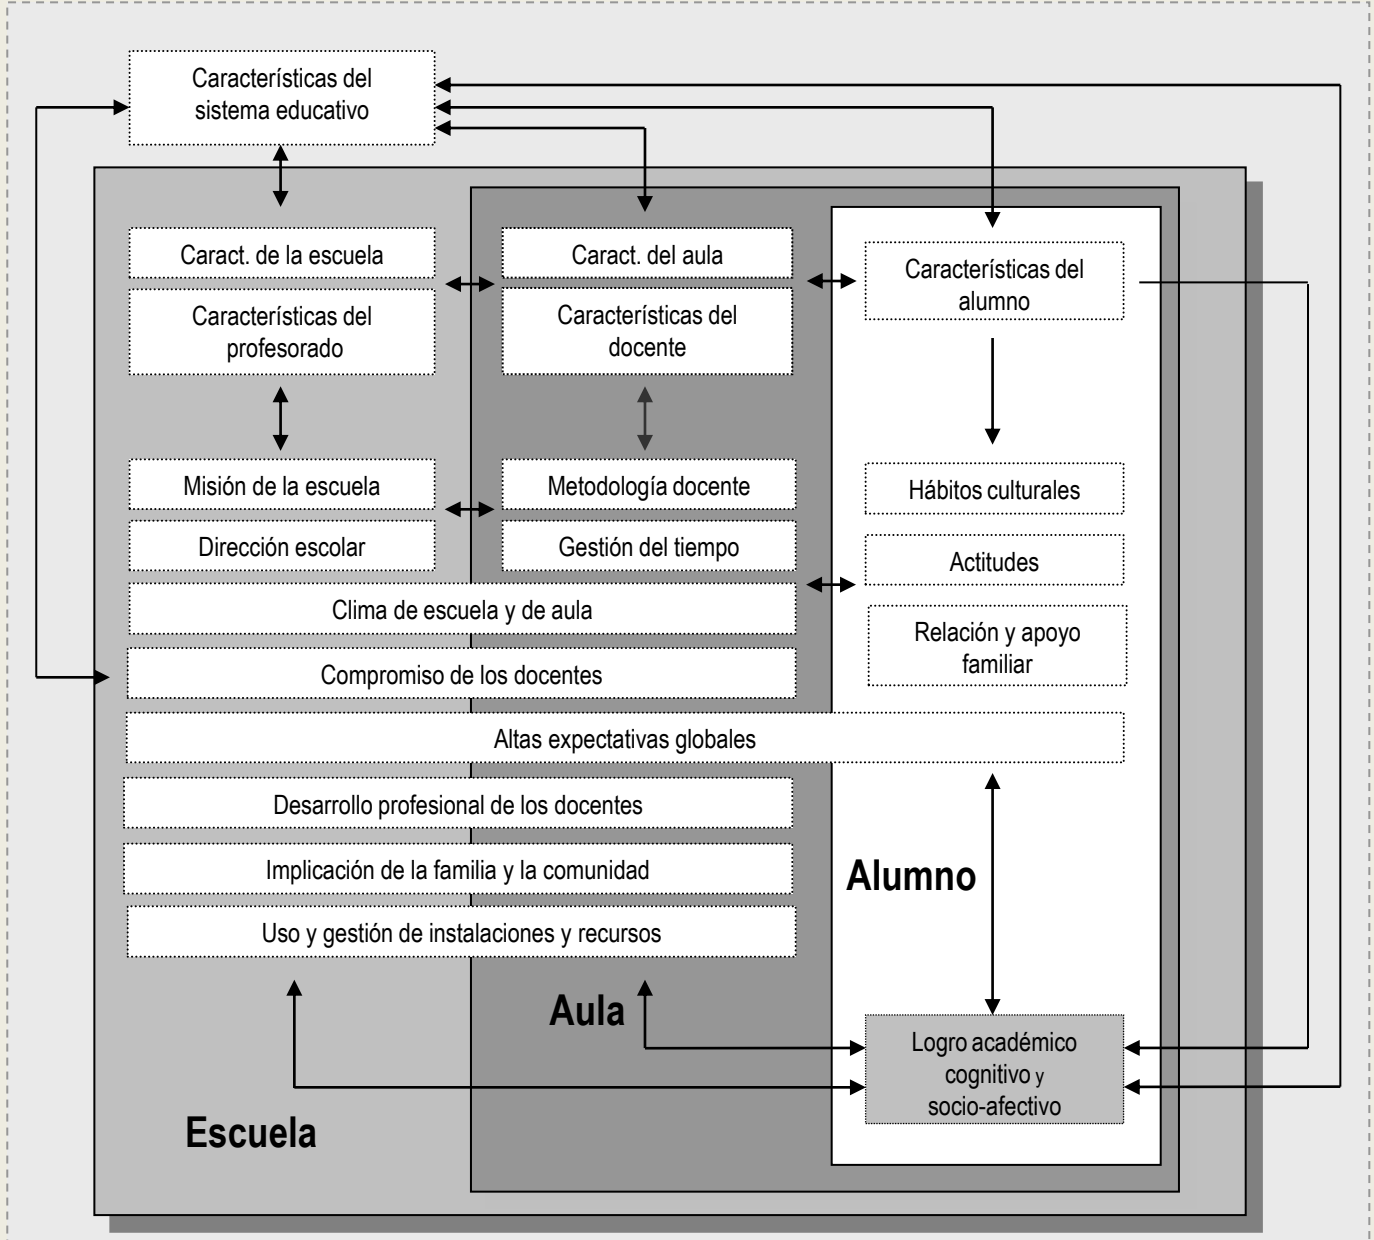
Características del sistema educativo

Caract. de la escuela

Características del profesorado

Misión de la escuela

Dirección escolar

Caract. del aula

Características del docente

Metodología docente

Gestión del tiempo

Características del alumno

Hábitos culturales

Actitudes

Relación y apoyo familiar

Clima de escuela y de aula

Compromiso de los docentes

Altas expectativas globales

Desarrollo profesional de los docentes

Implicación de la familia y la comunidad

Uso y gestión de instalaciones y recursos

Alumno

Aula

Logro académico cognitivo y socio-afectivo

Escuela